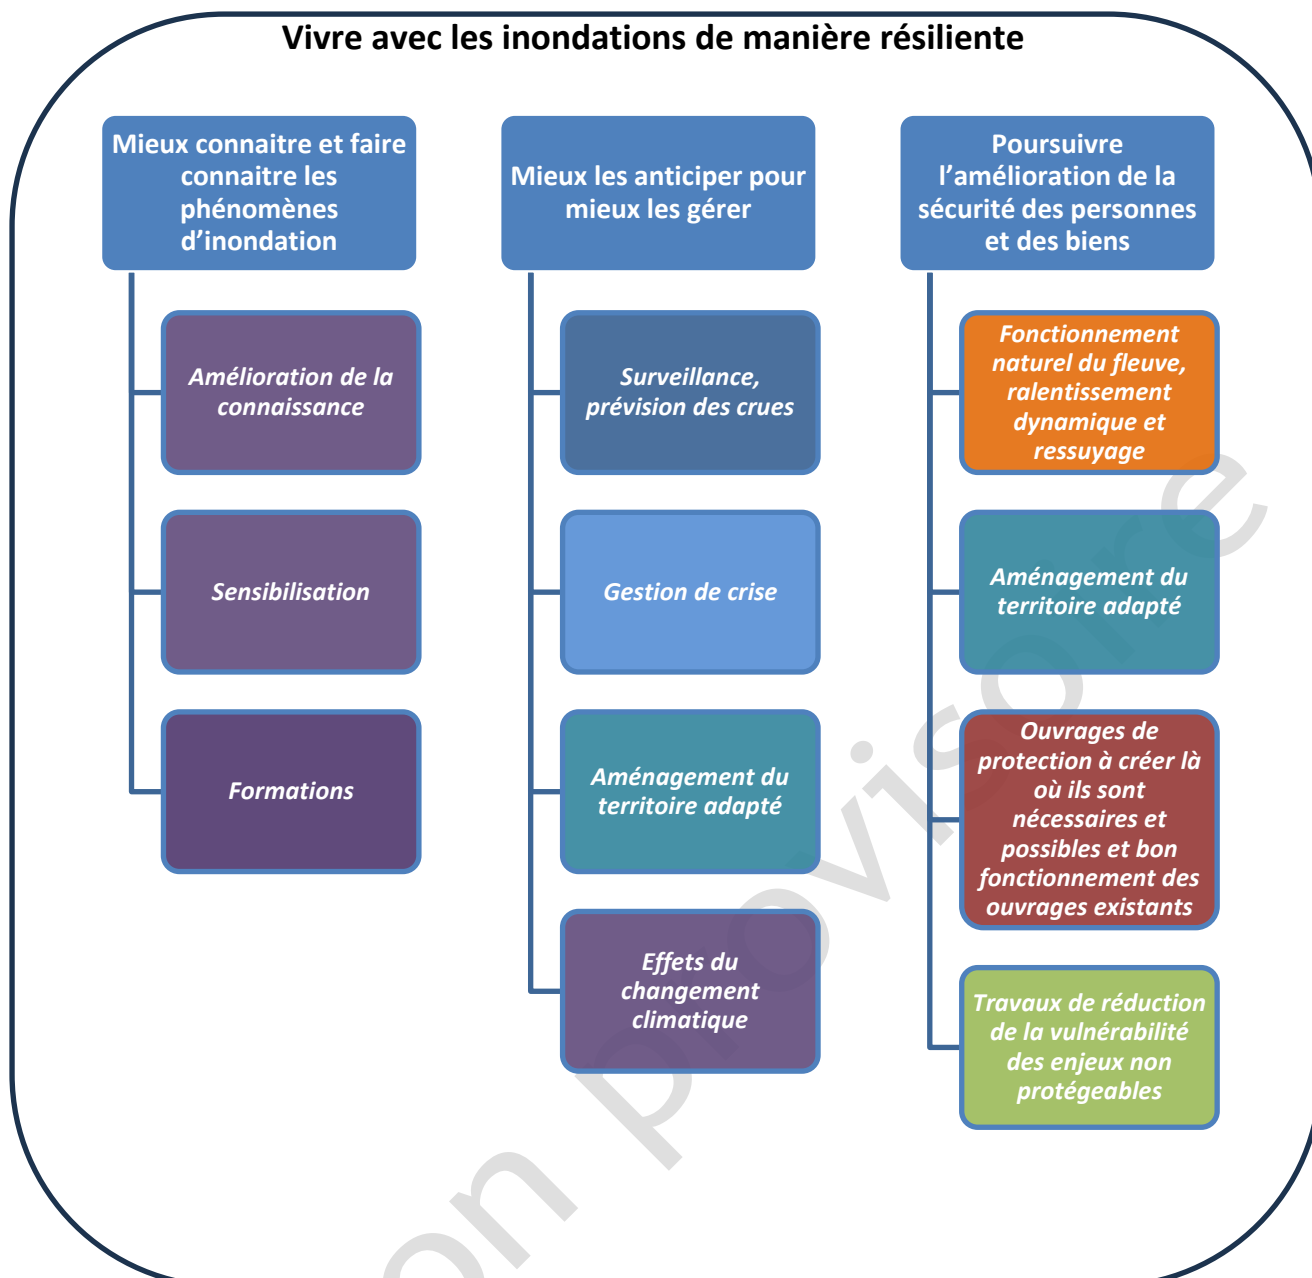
Vivre avec les inondations de manière résiliente

Mieux connaitre et faire connaitre les phénomènes d'inondation

Amélioration de la connaissance

Sensibilisation

Formations

Mieux les anticiper pour mieux les gérer

Surveillance, prévision des crues

Gestion de crise

Aménagement du territoire adapté

Effets du changement climatique

Poursuivre l'amélioration de la sécurité des personnes et des biens

Fonctionnement naturel du fleuve, ralentissement dynamique et ressuyage

Aménagement du territoire adapté

Ouvrages de protection à créer là où ils sont nécessaires et possibles et bon fonctionnement des ouvrages existants

Travaux de réduction de la vulnérabilité des enjeux non protégeables

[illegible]on provisoire